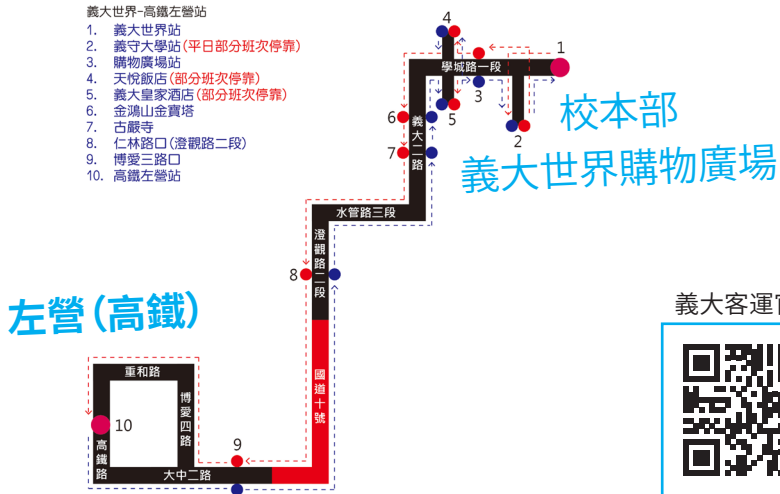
義大世界-高鐵左營站
1. 義大世界站
2. 義守大學站(平日部分班次停靠)
3. 購物廣場站
4. 天悅飯店(部分班次停靠)
5. 義大皇家酒店(部分班次停靠)
6. 金鴻山金寶塔
7. 古巖寺
8. 仁林路口(澄觀路二段)
9. 博愛三路口
10. 高鐵左營站

4
1
學城路一段
3
6
5
2
7
義大二路
校本部
義大世界購物廣場
水管路三段
8
澄觀路二段
左營(高鐵)
國道十號
重和路
博愛四路
10
高鐵路
9
大中二路
義大客運官